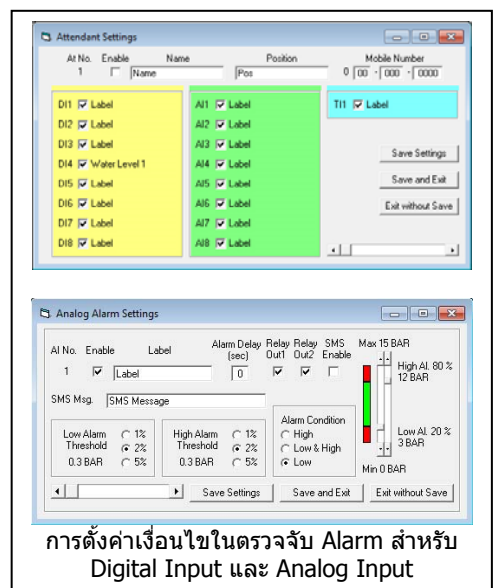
Attendant Settings

At No. Enable Name Position Mobile Number
1 Name Pos 0 00 - 000 - 0000

DI1 Label
DI2 Label
DI3 Label
DI4 Water Level 1
DI5 Label
DI6 Label
DI7 Label
DI8 Label

AI1 Label
AI2 Label
AI3 Label
AI4 Label
AI5 Label
AI6 Label
AI7 Label
AI8 Label

TI1 Label

Save Settings
Save and Exit
Exit without Save

Analog Alarm Settings

AI No. Enable Label Alarm Delay (sec) Relay Out1 Relay Out2 SMS Enable Max 15 BAR
1 Label 0
High Al. 80 % 12 BAR
SMS Msg. SMS Message

Low Alarm Threshold 0.3 BAR 1% 2% 5%
High Alarm Threshold 0.3 BAR 1% 2% 5%
Alarm Condition High Low & High Low
Low Al. 20 % 3 BAR
Min 0 BAR

Save Settings Save and Exit Exit without Save

การตั้งค่าเงื่อนไขในตรวจจับ Alarm สำหรับ Digital Input และ Analog Input